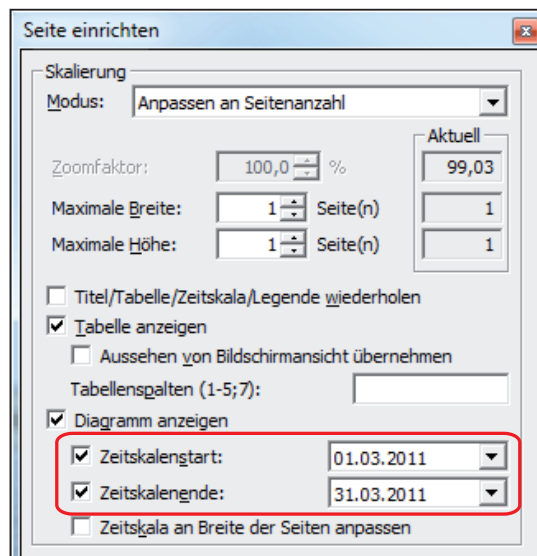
Seite einrichten

Skalierung

Modus: Anpassen an Seitenanzahl

Aktuell

Zoomfaktor: 100,0 % 99,03

Maximale Breite: 1 Seite(n) 1

Maximale Höhe: 1 Seite(n) 1

Titel/Tabelle/Zeitskala/Legende wiederholen

Tabelle anzeigen

Aussehen von Bildschirmansicht übernehmen

Tabellenspalten (1-5;7):

Diagramm anzeigen

Zeitskalenstart: 01.03.2011

Zeitskalenende: 31.03.2011

Zeitskala an Breite der Seiten anpassen